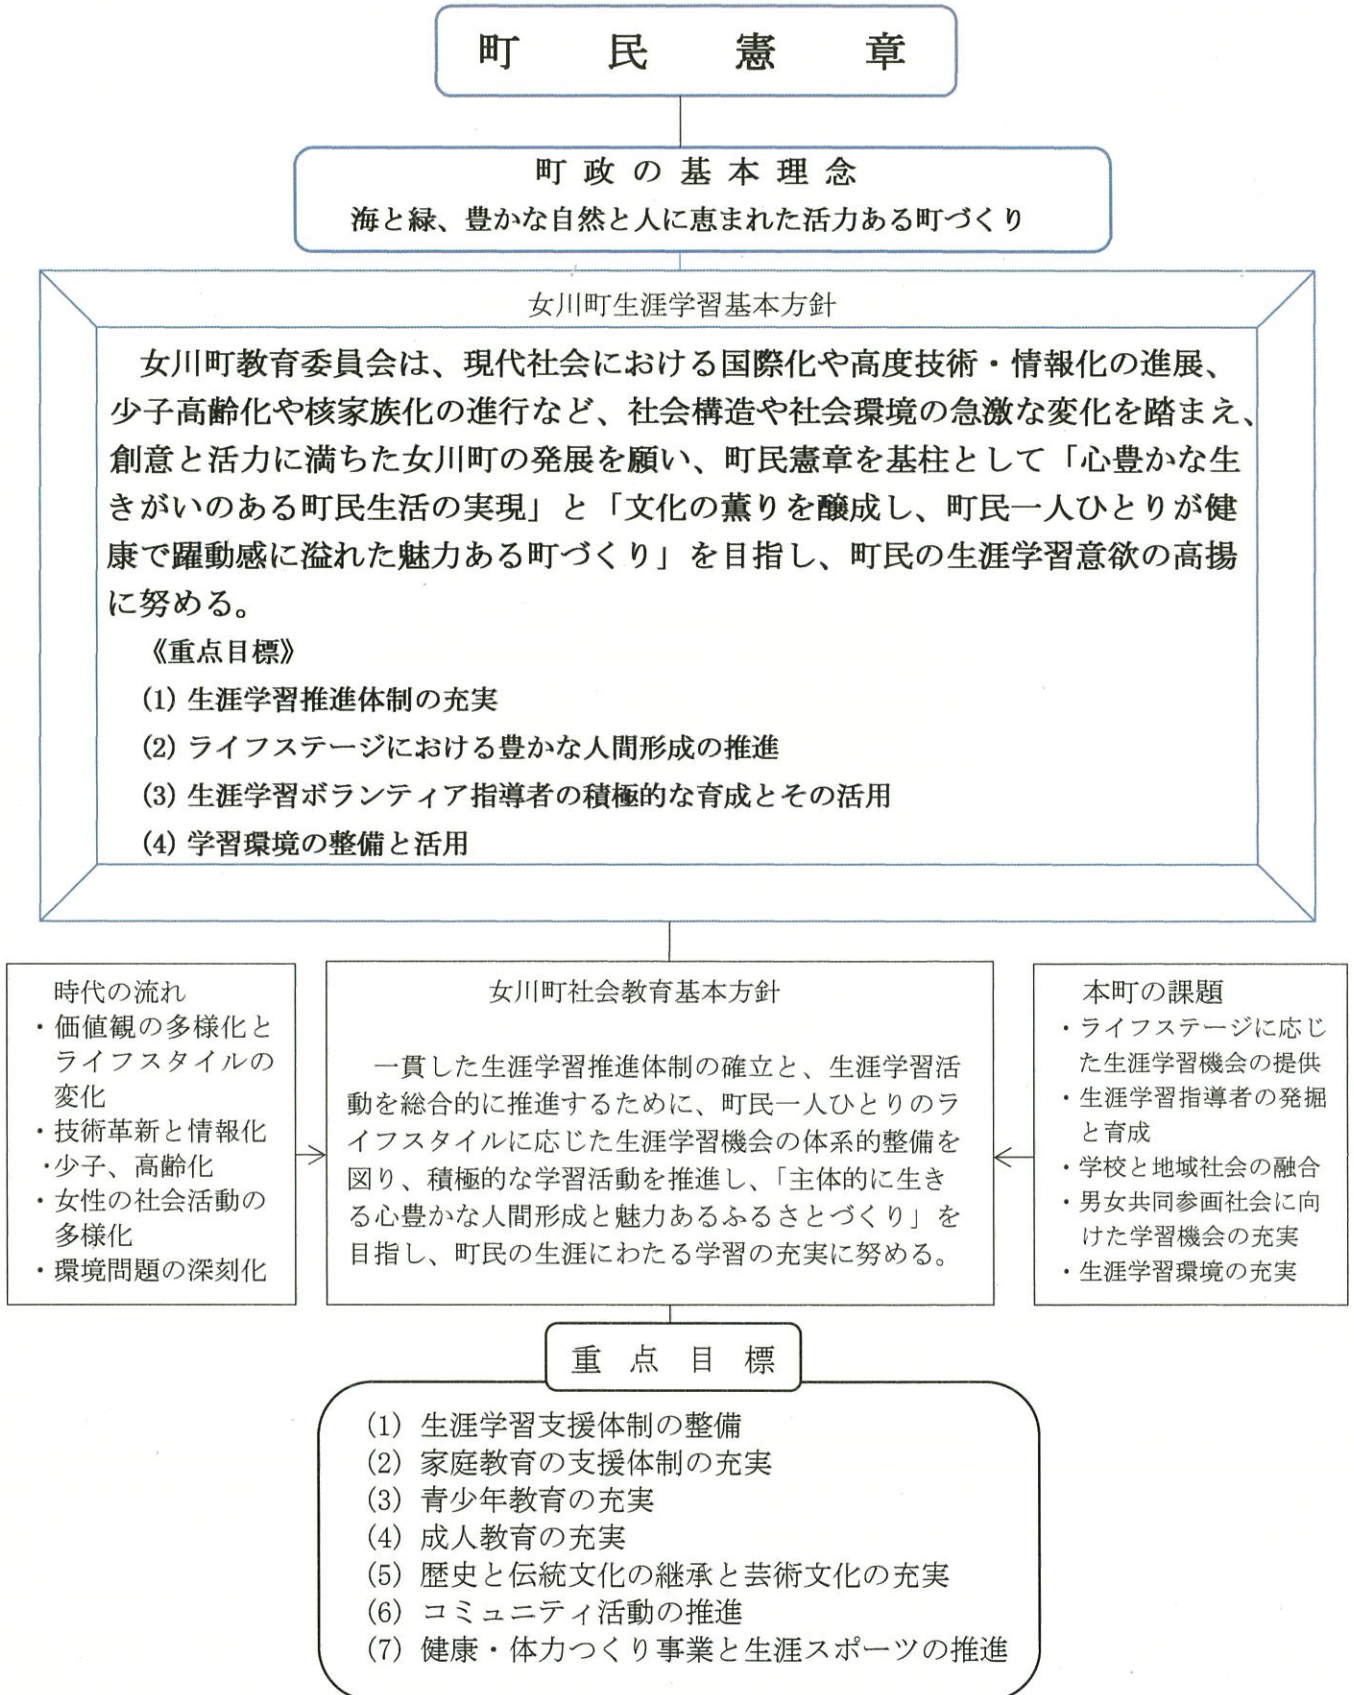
町　民　憲　章

町 政 の 基 本 理 念
海と緑、豊かな自然と人に恵まれた活力ある町づくり

女川町生涯学習基本方針

女川町教育委員会は、現代社会における国際化や高度技術・情報化の進展、少子高齢化や核家族化の進行など、社会構造や社会環境の急激な変化を踏まえ、創意と活力に満ちた女川町の発展を願い、町民憲章を基柱として「心豊かな生きがいのある町民生活の実現」と「文化の薫りを醸成し、町民一人ひとりが健康で躍動感に溢れた魅力ある町づくり」を目指し、町民の生涯学習意欲の高揚に努める。

《重点目標》
(1) 生涯学習推進体制の充実
(2) ライフステージにおける豊かな人間形成の推進
(3) 生涯学習ボランティア指導者の積極的な育成とその活用
(4) 学習環境の整備と活用

時代の流れ
・価値観の多様化とライフスタイルの変化
・技術革新と情報化
・少子、高齢化
・女性の社会活動の多様化
・環境問題の深刻化

女川町社会教育基本方針

一貫した生涯学習推進体制の確立と、生涯学習活動を総合的に推進するために、町民一人ひとりのライフスタイルに応じた生涯学習機会の体系的整備を図り、積極的な学習活動を推進し、「主体的に生きる心豊かな人間形成と魅力あるふるさとづくり」を目指し、町民の生涯にわたる学習の充実に努める。

本町の課題
・ライフステージに応じた生涯学習機会の提供
・生涯学習指導者の発掘と育成
・学校と地域社会の融合
・男女共同参画社会に向けた学習機会の充実
・生涯学習環境の充実

重　点　目　標

(1) 生涯学習支援体制の整備
(2) 家庭教育の支援体制の充実
(3) 青少年教育の充実
(4) 成人教育の充実
(5) 歴史と伝統文化の継承と芸術文化の充実
(6) コミュニティ活動の推進
(7) 健康・体力つくり事業と生涯スポーツの推進